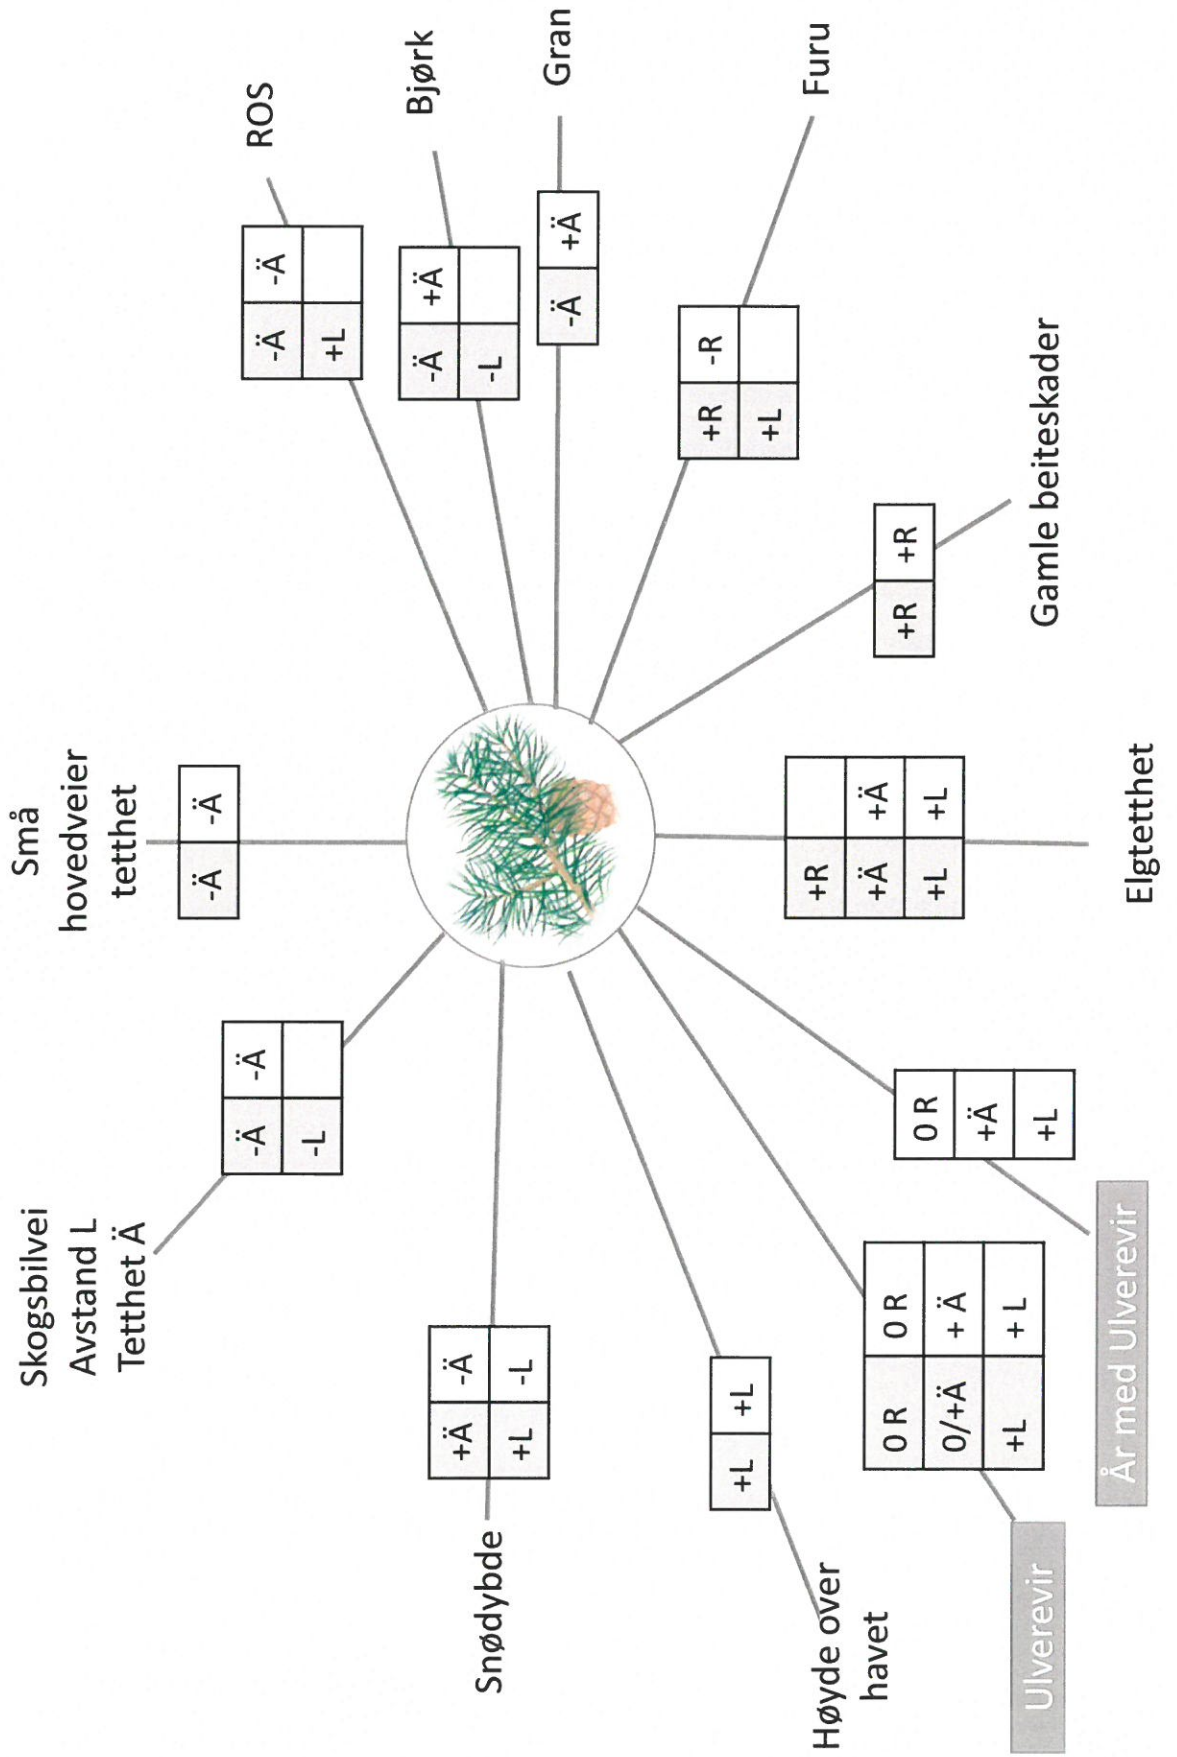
ROS

| -Ä | -Ä |
|---|---|
| +L | |

Bjørk

| -Ä | +Ä |
|---|---|
| -L | |

Gran

| -Ä | +Ä |
|---|---|

Furu

| +R | -R |
|---|---|
| +L | |

Gamle beiteskader

| +R | +R |
|---|---|

Elgtetthet

| +R | |
|---|---|
| +Ä | +Ä |
| +L | +L |

År med Ulverevir

| 0 R |
|---|
| +Ä |
| +L |

Ulverevir

| 0 R | 0 R |
|---|---|
| 0/+Ä | + Ä |
| +L | + L |

Høyde over havet

| +L | +L |
|---|---|

Snødybde

| +Ä | -Ä |
|---|---|
| +L | -L |

Skogsbilvei Avstand L Tetthet Ä

| -Ä | -Ä |
|---|---|
| -L | |

Små hovedveier tetthet

| -Ä | -Ä |
|---|---|